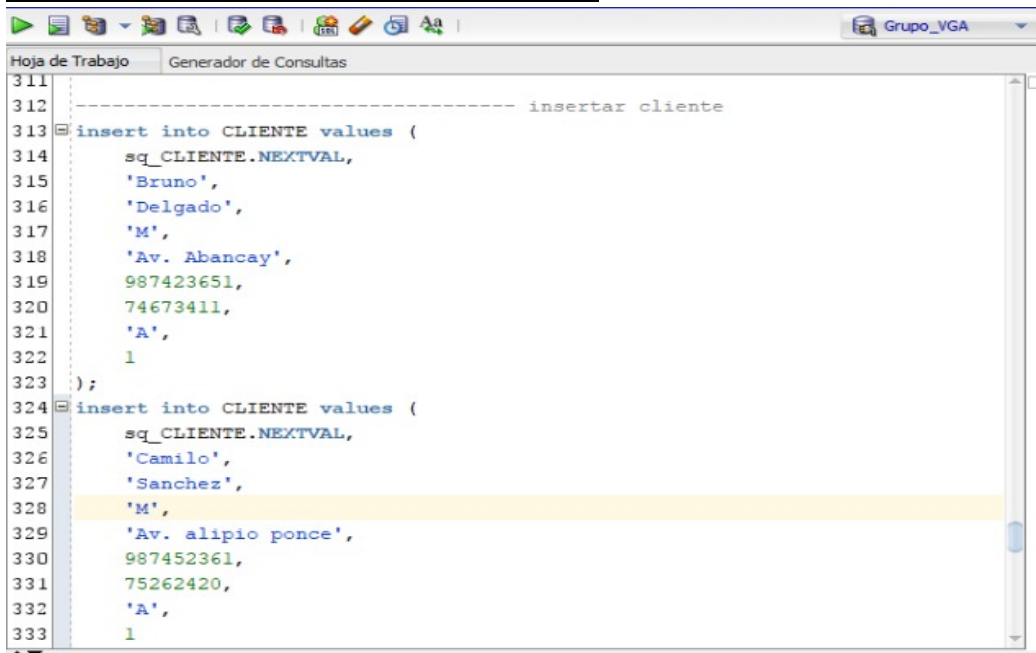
Grupo_VGA

Hoja de Trabajo | Generador de Consultas

311
312 ----------------------------------- insertar cliente
313 insert into CLIENTE values (
314 sq_CLIENTE.NEXTVAL,
315 'Bruno',
316 'Delgado',
317 'M',
318 'Av. Abancay',
319 987423651,
320 74673411,
321 'A',
322 1
323 );
324 insert into CLIENTE values (
325 sq_CLIENTE.NEXTVAL,
326 'Camilo',
327 'Sanchez',
328 'M',
329 'Av. alipio ponce',
330 987452361,
331 75262420,
332 'A',
333 1